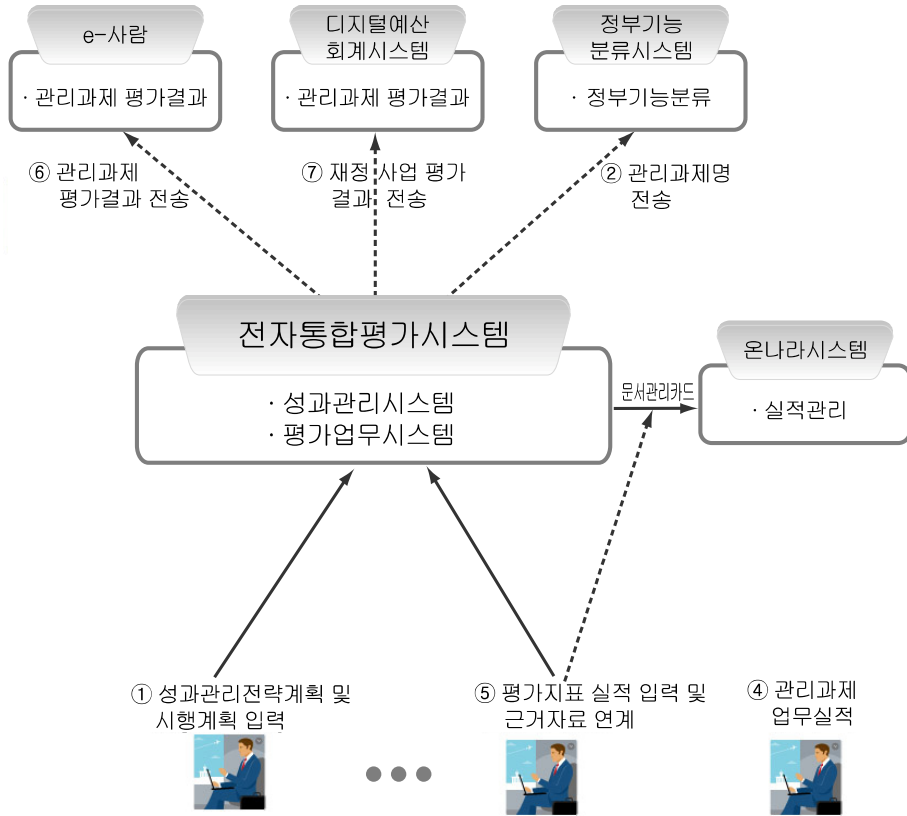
e-사람

· 관리과제 평가결과

디지털예산 회계시스템

· 관리과제 평가결과

정부기능 분류시스템

· 정부기능분류

⑥ 관리과제 평가결과 전송

⑦ 재정 사업 평가 결과 전송

② 관리과제명 전송

전자통합평가시스템

· 성과관리시스템
· 평가업무시스템

문서관리카드

온나라시스템

· 실적관리

① 성과관리전략계획 및 시행계획 입력

⑤ 평가지표 실적 입력 및 근거자료 연계

④ 관리과제 업무실적